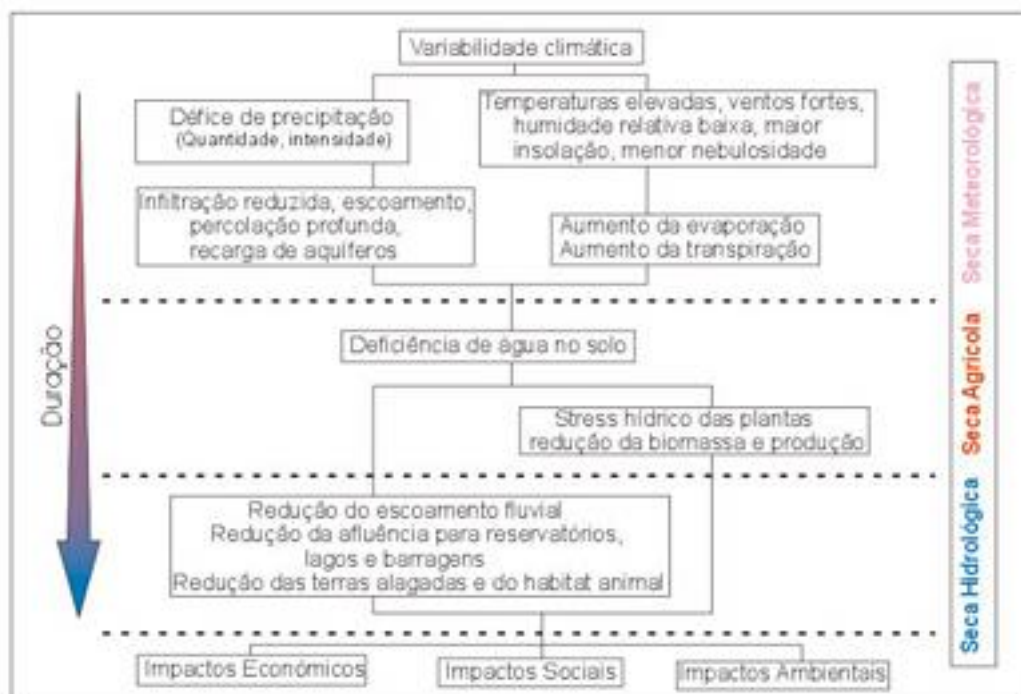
Variabilidade climática

Défice de precipitação
(Quantidade, intensidade)

Temperaturas elevadas, ventos fortes, humidade relativa baixa, maior insolação, menor nebulosidade

Infiltração reduzida, escoamento, percolação profunda, recarga de aquíferos

Aumento da evaporação
Aumento da transpiração

Seca Meteorológica

Duração

Deficiência de água no solo

Stress hídrico das plantas
redução da biomassa e produção

Seca Agrícola

Redução do escoamento fluvial
Redução da afluência para reservatórios, lagos e barragens
Redução das terras alagadas e do habitat animal

Seca Hidrológica

Impactos Económicos

Impactos Sociais

Impactos Ambientais